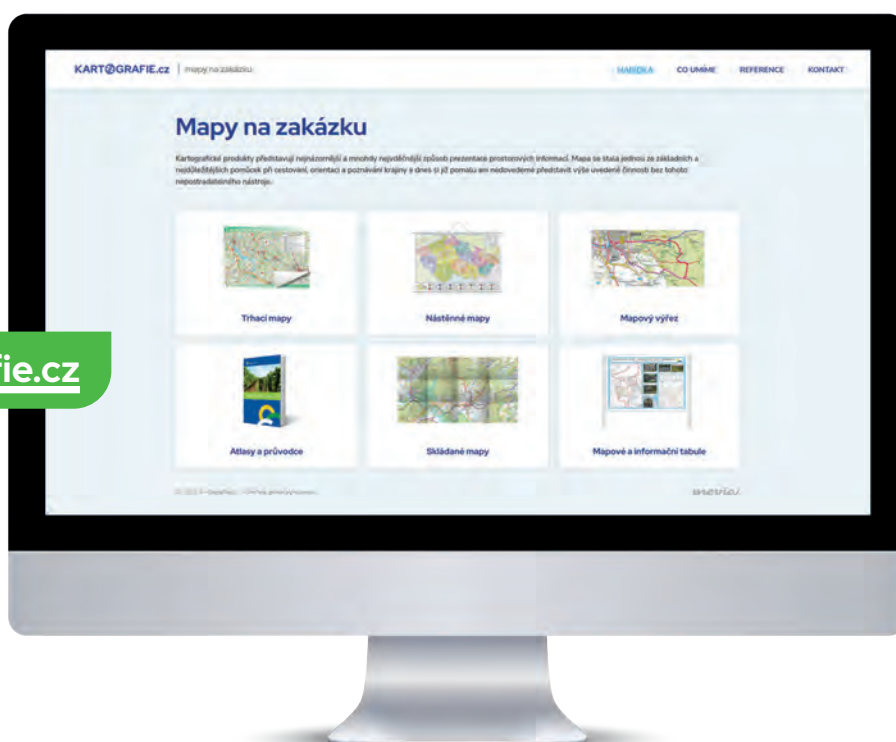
KART@GRAFIE.cz | mapy na zakázku

NABÍDKA CO UMÍME REFERENCE KONTAKT

Mapy na zakázku

Kartografické produkty představují nejnázornější a mnohdy nejvděčnější způsob prezentace prostorových informací. Mapa se stala jednou ze základních a nejdůležitějších pomůcek při cestování, orientaci a poznávání krajiny a dnes si již pomalu ani nedovedeme představit výše uvedené činnosti bez tohoto nepostradatelného nástroje.

Trhací mapy

Nástěnné mapy

Mapový výřez

Atlasy a průvodce

Skládané mapy

Mapové a informační tabule

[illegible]

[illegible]

fie.cz